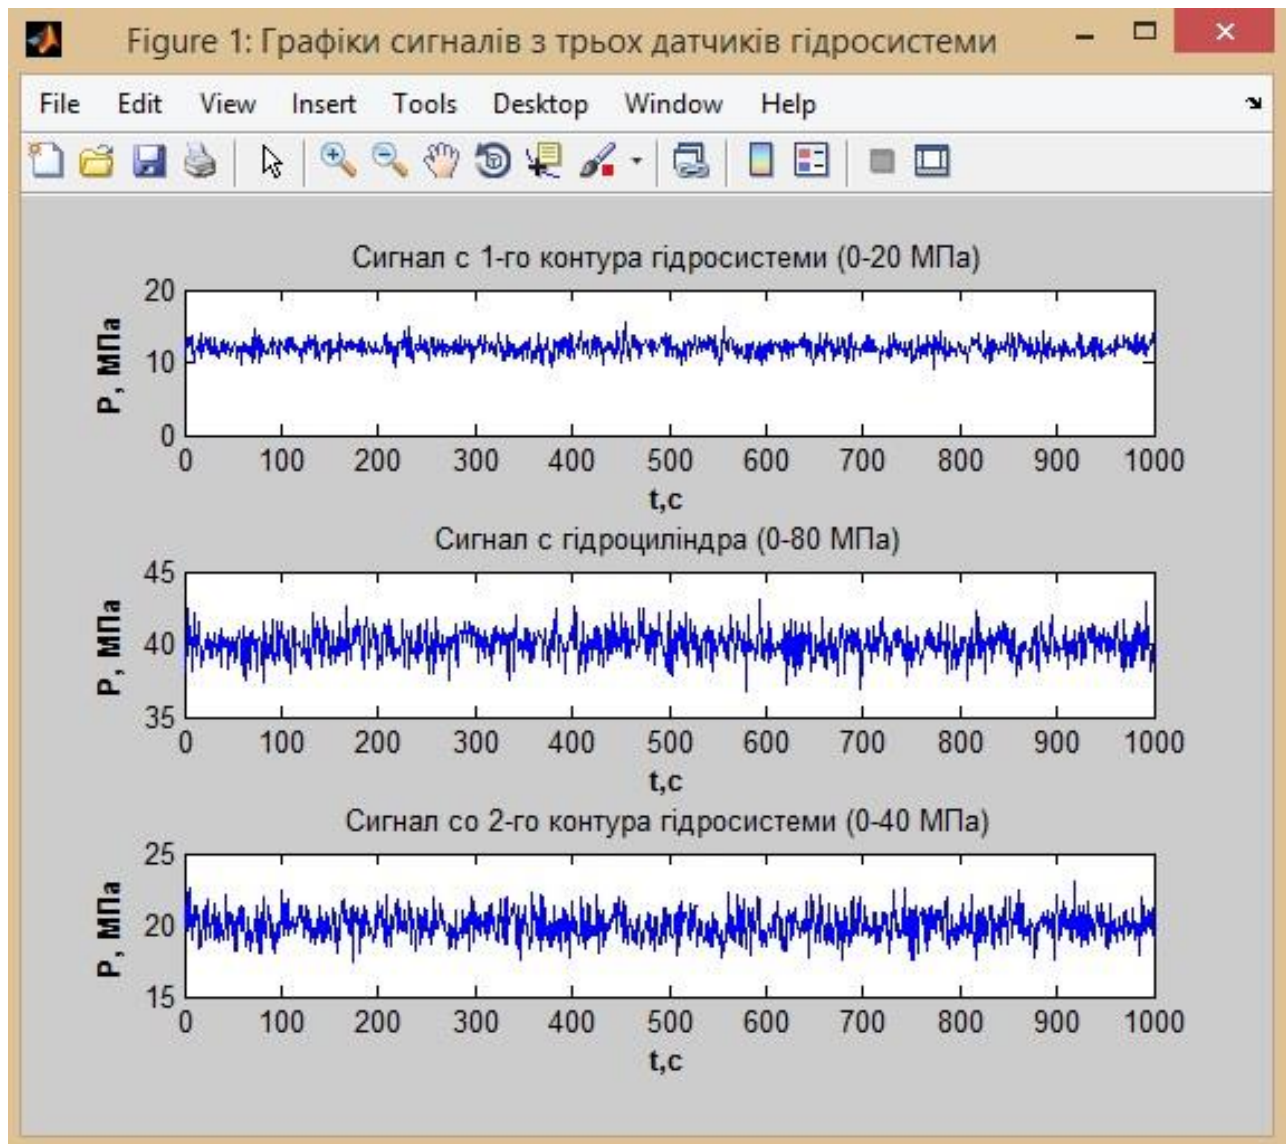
Figure 1: Графіки сигналів з трьох датчиків гідросистеми

File Edit View Insert Tools Desktop Window Help

Сигнал с 1-го контура гідросистеми (0-20 МПа)

P, МПа

20
10
0

0 100 200 300 400 500 600 700 800 900 1000

t,c

Сигнал с гідроциліндра (0-80 МПа)

P, МПа

45
40
35

0 100 200 300 400 500 600 700 800 900 1000

t,c

Сигнал со 2-го контура гідросистеми (0-40 МПа)

P, МПа

25
20
15

0 100 200 300 400 500 600 700 800 900 1000

t,c